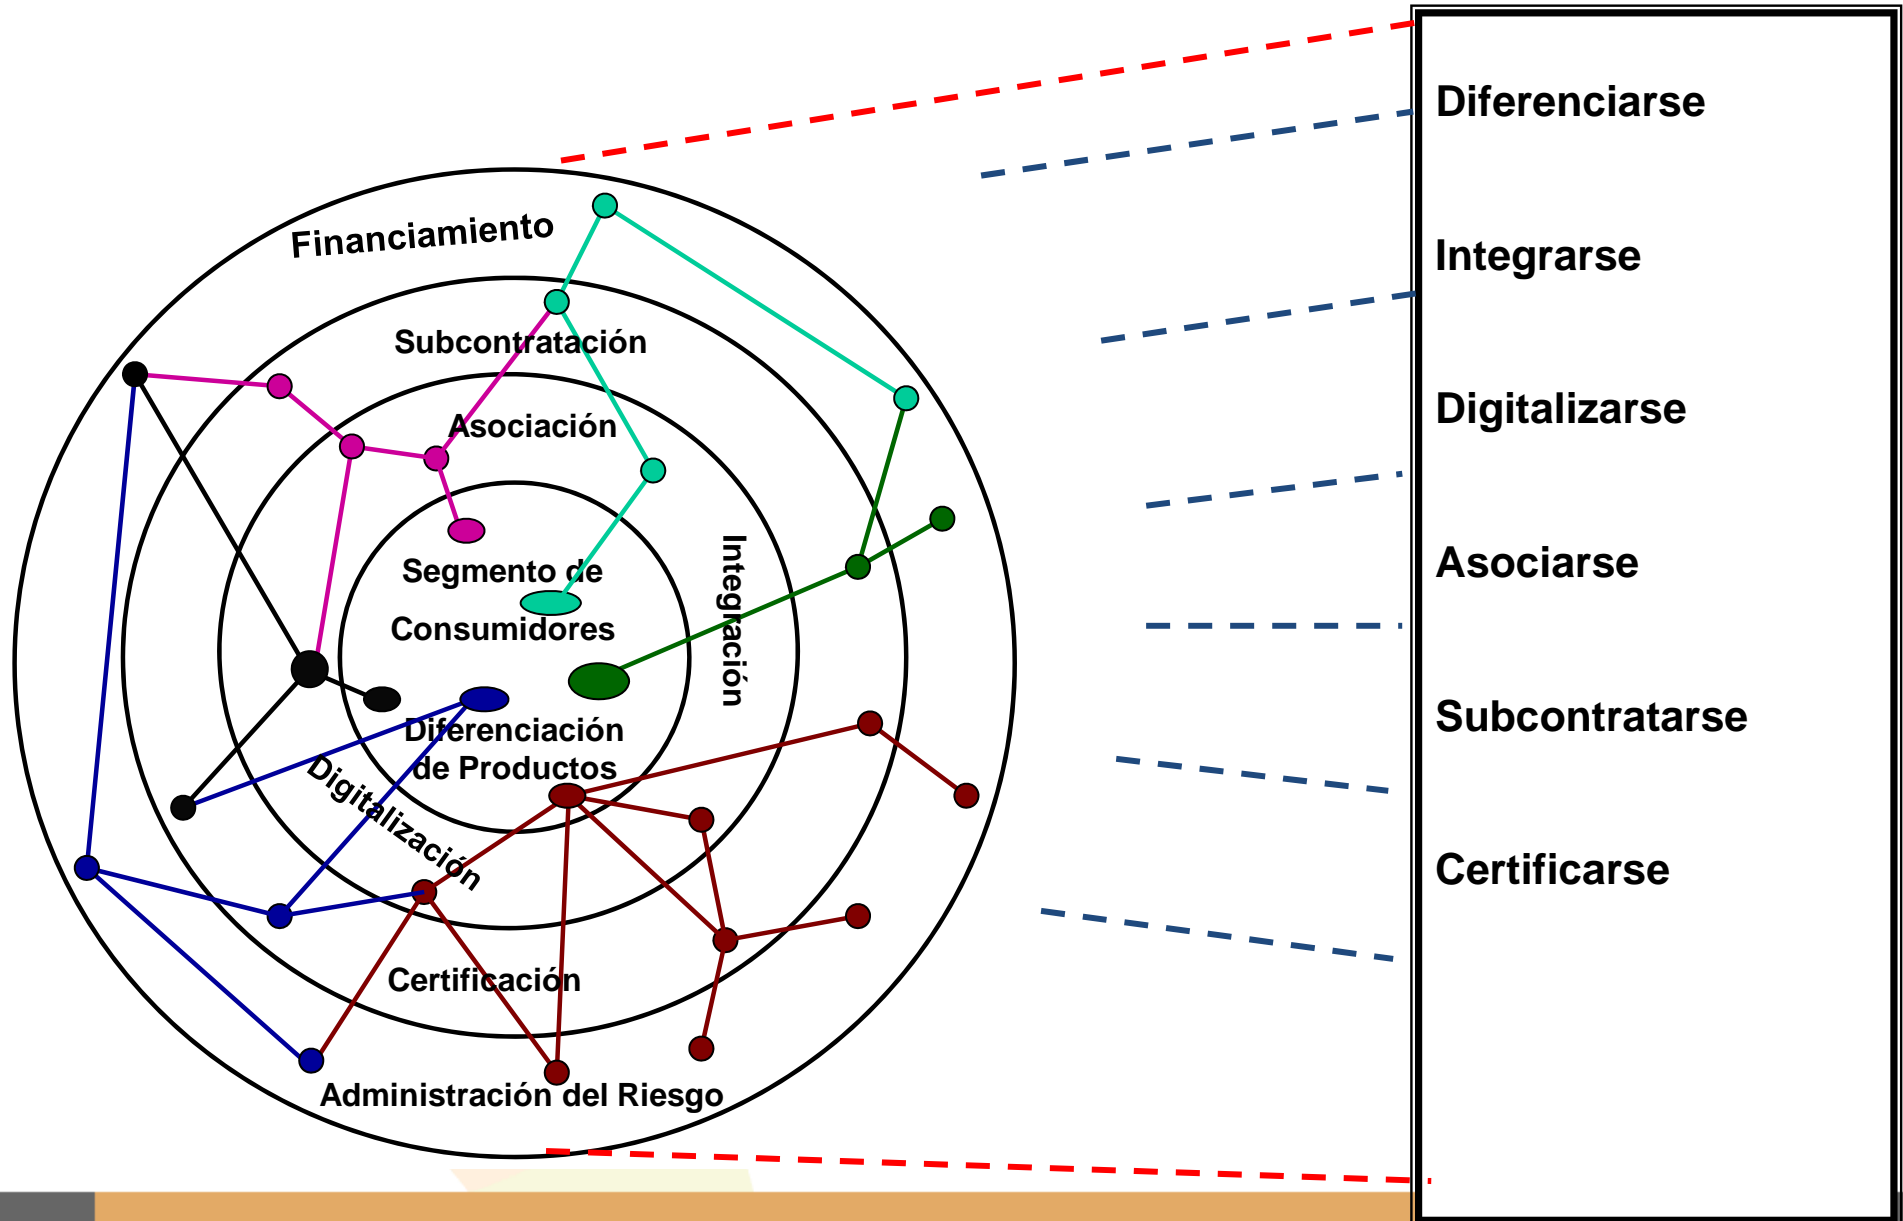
Financiamiento
Subcontratación
Asociación
Segmento de Consumidores
Integración
Diferenciación de Productos
Digitalización
Certificación
Administración del Riesgo

Diferenciarse
Integrarse
Digitalizarse
Asociarse
Subcontratarse
Certificarse